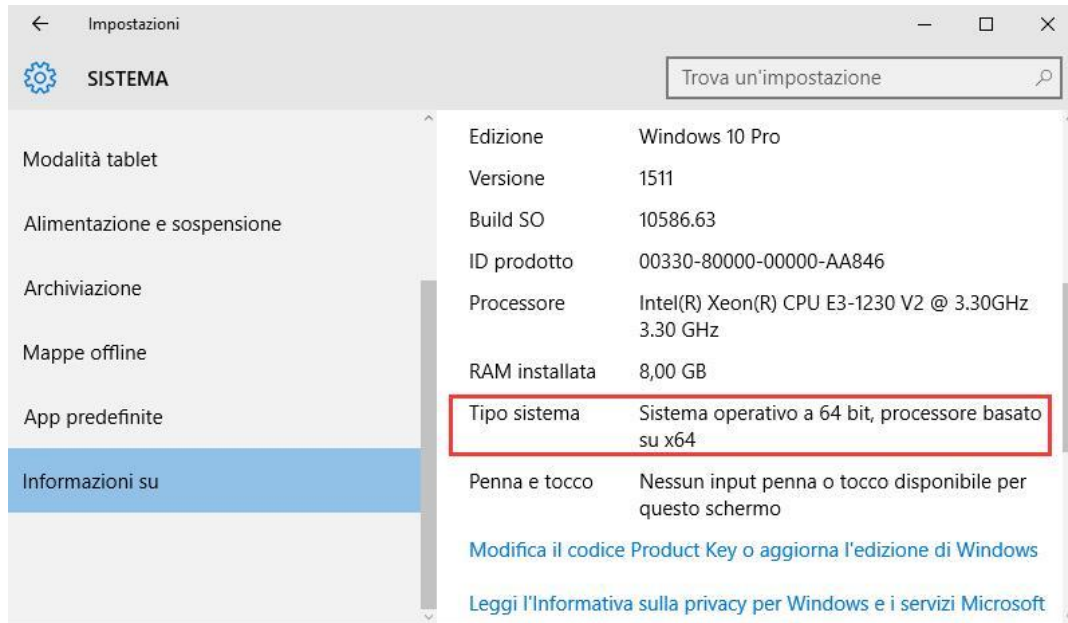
← Impostazioni

SISTEMA

Trova un'impostazione

Modalità tablet

Alimentazione e sospensione

Archiviazione

Mappe offline

App predefinite

Informazioni su

| | |
|---|---|
| Edizione | Windows 10 Pro |
| Versione | 1511 |
| Build SO | 10586.63 |
| ID prodotto | 00330-80000-00000-AA846 |
| Processore | Intel(R) Xeon(R) CPU E3-1230 V2 @ 3.30GHz 3.30 GHz |
| RAM installata | 8,00 GB |
| Tipo sistema | Sistema operativo a 64 bit, processore basato su x64 |
| Penna e tocco | Nessun input penna o tocco disponibile per questo schermo |

Modifica il codice Product Key o aggiorna l'edizione di Windows

Leggi l'Informativa sulla privacy per Windows e i servizi Microsoft